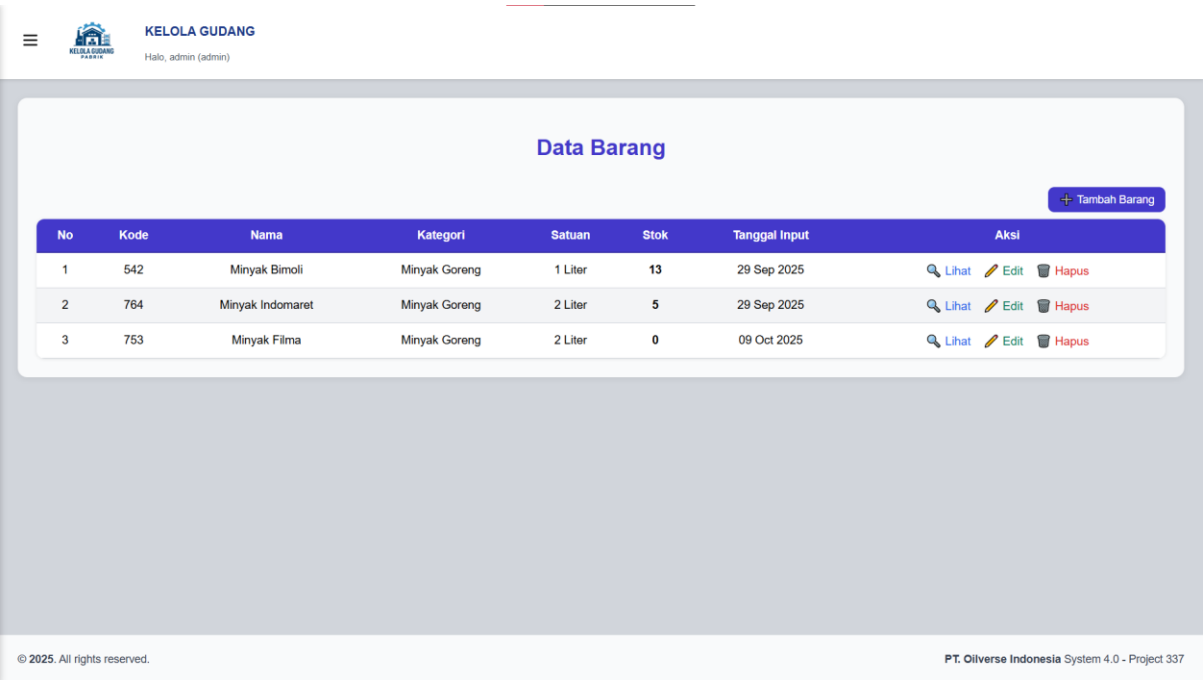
KELOLA GUDANG PABRIK

KELOLA GUDANG

Halo, admin (admin)

Data Barang

Tambah Barang

| No | Kode | Nama | Kategori | Satuan | Stok | Tanggal Input | Aksi |
|---|---|---|---|---|---|---|---|
| 1 | 542 | Minyak Bimoli | Minyak Goreng | 1 Liter | 13 | 29 Sep 2025 | Lihat Edit Hapus |
| 2 | 764 | Minyak Indomaret | Minyak Goreng | 2 Liter | 5 | 29 Sep 2025 | Lihat Edit Hapus |
| 3 | 753 | Minyak Filma | Minyak Goreng | 2 Liter | 0 | 09 Oct 2025 | Lihat Edit Hapus |

© 2025. All rights reserved.

PT. Oilverse Indonesia System 4.0 - Project 337